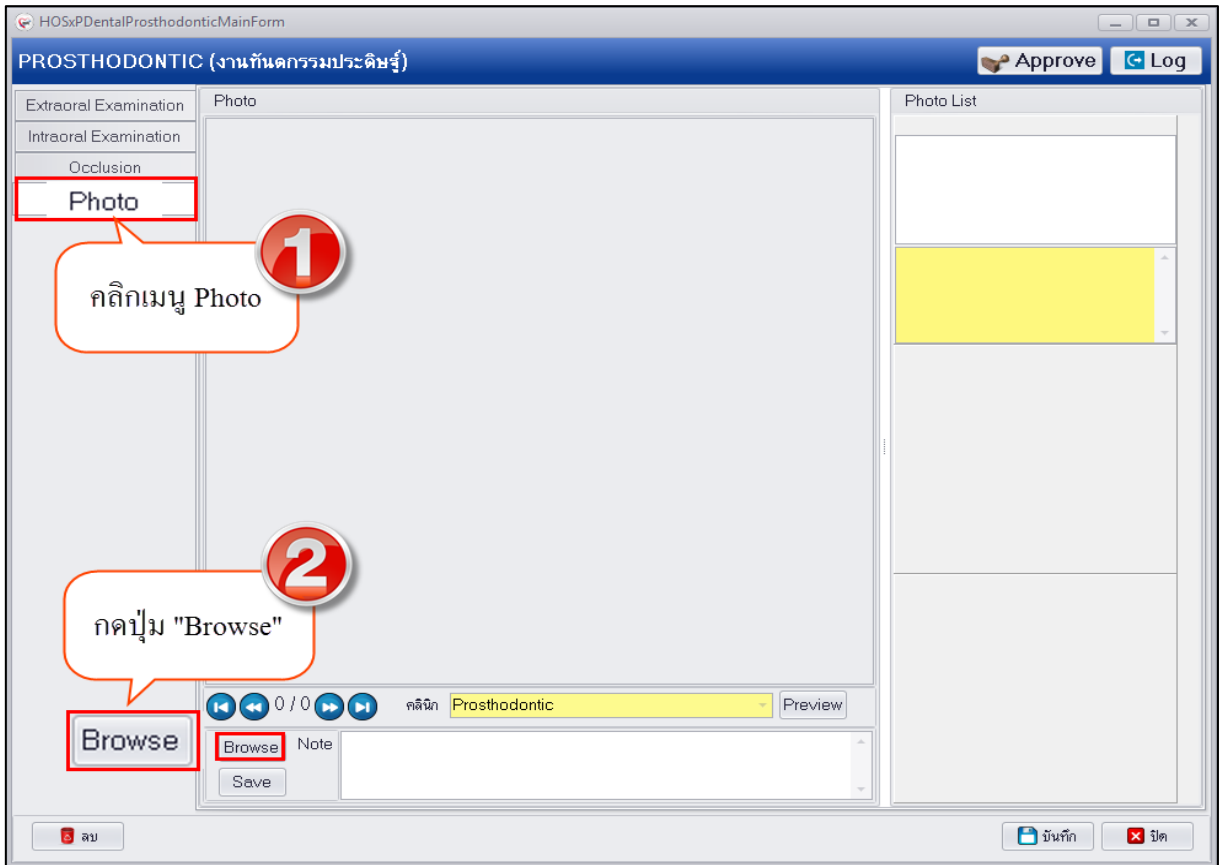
HOSxPDentalProsthodonticMainForm

PROSTHODONTIC (งานทันตกรรมประดิษฐ์)

Approve

Log

Extraoral Examination

Intraoral Examination

Occlusion

Photo

1

คลิกเมนู Photo

Photo

Photo List

2

กดปุ่ม "Browse"

Browse

0 / 0

คลินิก

Prosthodontic

Preview

Browse

Note

Save

ลบ

บันทึก

ปิด